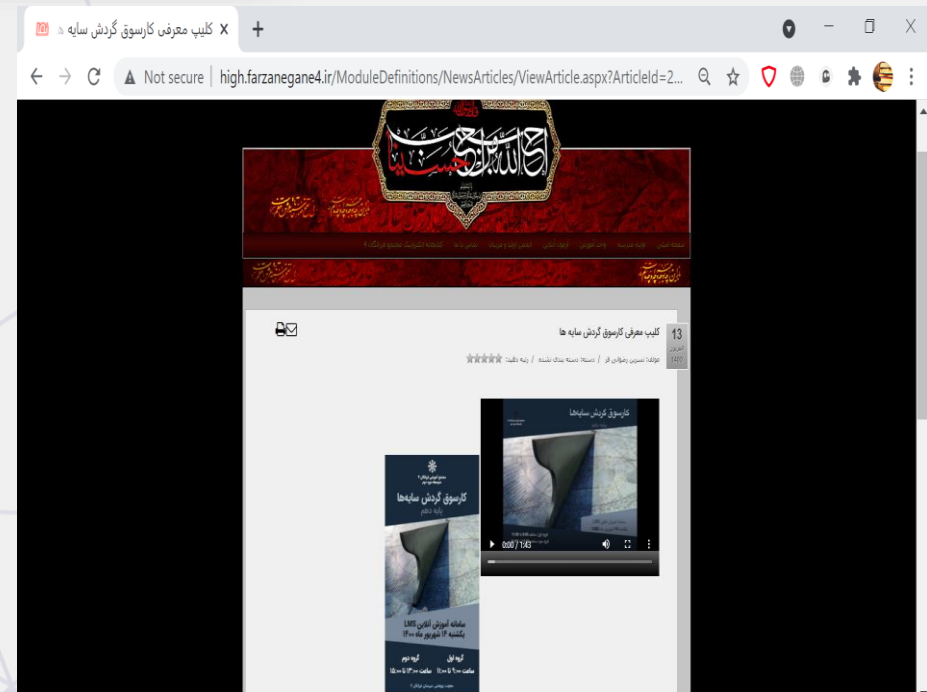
کلیپ معرفی کارسوق گردش سایه ها

Not secure | high.farzanegane4.ir/ModuleDefinitions/NewsArticles/ViewArticle.aspx?ArticleId=2...

13

کلیپ معرفی کارسوق گردش سایه ها

کارسوق گردش سایه‌ها

0:00 / 1:43

کارسوق گردش سایه‌ها
پایه دهم

سامانه آموزش آنلاین LMS
یکشنبه ۱۴ شهریور ماه ۱۴۰۰